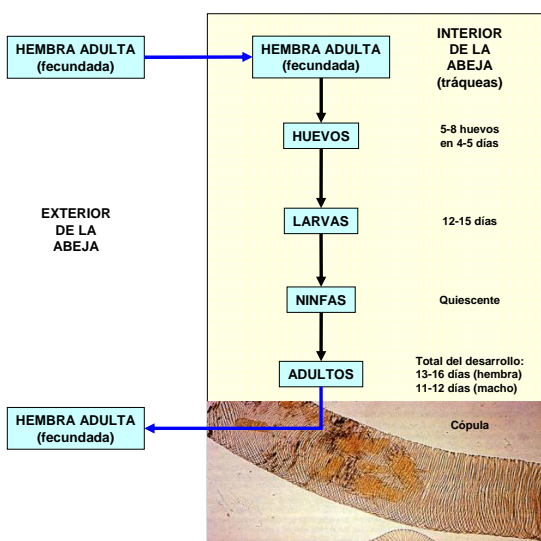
HEMBRA ADULTA (fecundada)

HEMBRA ADULTA (fecundada)

INTERIOR DE LA ABEJA (tráqueas)

HUEVOS

5-8 huevos en 4-5 días

EXTERIOR DE LA ABEJA

LARVAS

12-15 días

NINFAS

Quiescente

ADULTOS

Total del desarrollo: 13-16 días (hembra) 11-12 días (macho)

HEMBRA ADULTA (fecundada)

Cópula